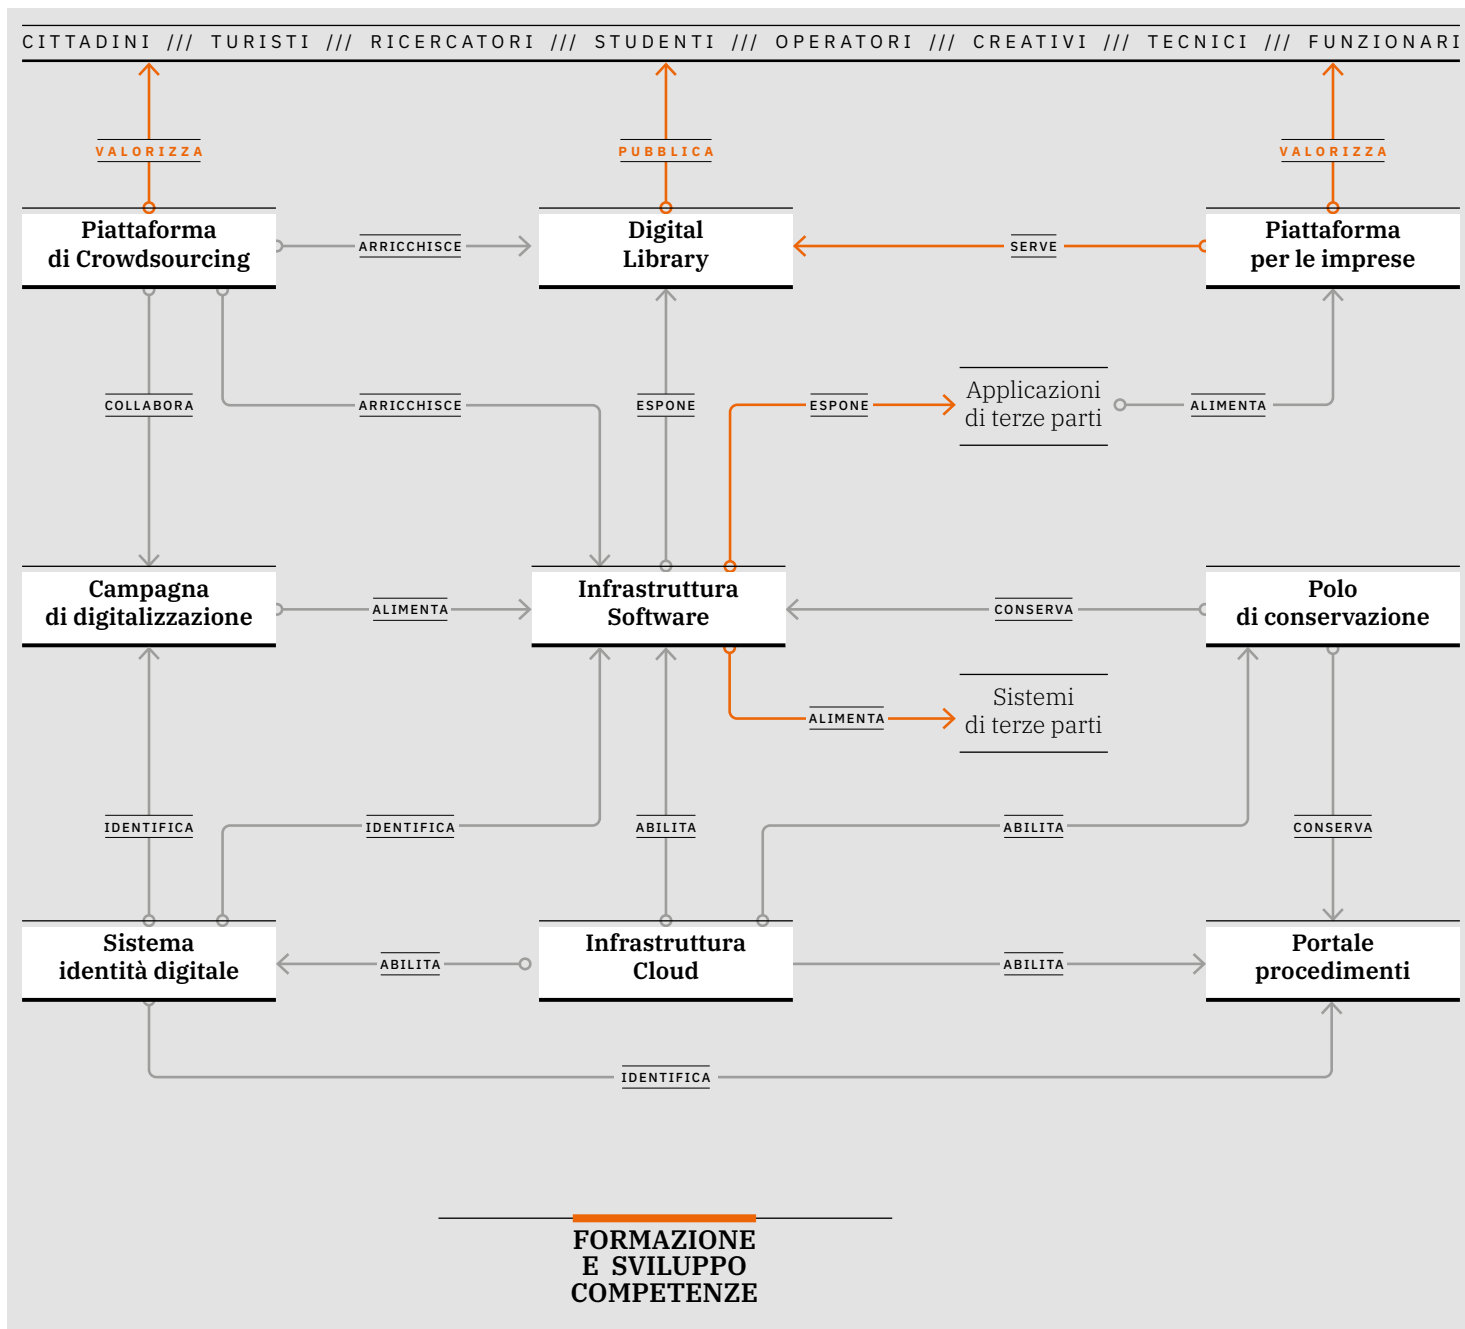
CITTADINI /// TURISTI /// RICERCATORI /// STUDENTI /// OPERATORI /// CREATIVI /// TECNICI /// FUNZIONARI

VALORIZZA

PUBBLICA

VALORIZZA

Piattaforma di Crowdsourcing

ARRICCHISCE

Digital Library

SERVE

Piattaforma per le imprese

COLLABORA

ARRICCHISCE

ESPONE

ESPONE

Applicazioni di terze parti

ALIMENTA

Campagna di digitalizzazione

ALIMENTA

Infrastruttura Software

CONSERVA

Polo di conservazione

ALIMENTA

Sistemi di terze parti

IDENTIFICA

IDENTIFICA

ABILITA

ABILITA

CONSERVA

Sistema identità digitale

ABILITA

Infrastruttura Cloud

ABILITA

Portale procedimenti

IDENTIFICA

FORMAZIONE E SVILUPPO COMPETENZE